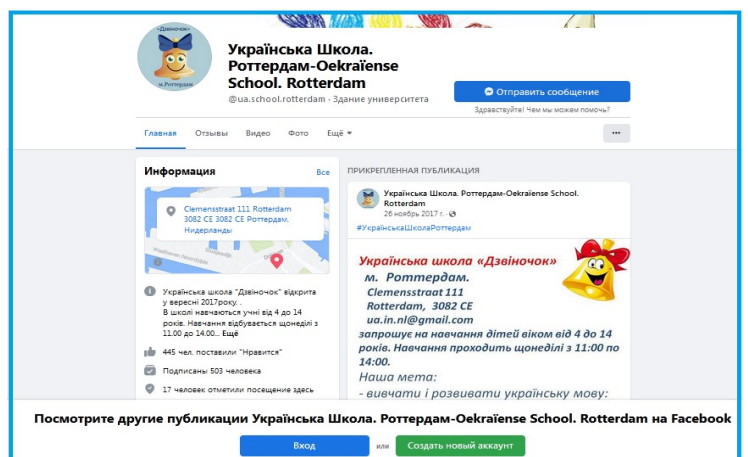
"Дзвіночок"
м. Роттердам

Українська Школа. Роттердам-Oekraïense School. Rotterdam
@ua.school.rotterdam · Здание университета

Отправить сообщение
Здравствуйте! Чем мы можем помочь?

Главная Отзывы Видео Фото Ещё ▾
···

Информация
Все

Clemensstraat 111 Rotterdam 3082 CE 3082 CE Роттердам, Нидерланды

Українська школа "Дзвіночок" відкрита у вересні 2017року. .
В школі навчаються учні від 4 до 14 років. Навчання відбувається щонеділі з 11.00 до 14.00... Ещё

445 чел. поставили "Нравится"
Подписаны 503 человека
17 человек отметили посещение здесь

ПРИКРЕПЛЕННАЯ ПУБЛИКАЦИЯ

Українська Школа. Роттердам-Oekraïense School. Rotterdam
26 ноябрь 2017 г. ·

#УкраїнськаШколаРоттердам

Українська школа «Дзвіночок»
м. Роттердам.
Clemensstraat 111
Rotterdam, 3082 CE
ua.in.nl@gmail.com
запрошує на навчання дітей віком від 4 до 14 років. Навчання проходить щонеділі з 11:00 по 14:00.
Наша мета:
- вивчати і розвивати українську мову:

Посмотрите другие публикации Українська Школа. Роттердам-Oekraïense School. Rotterdam на Facebook

Вход
или
Создать новый аккаунт